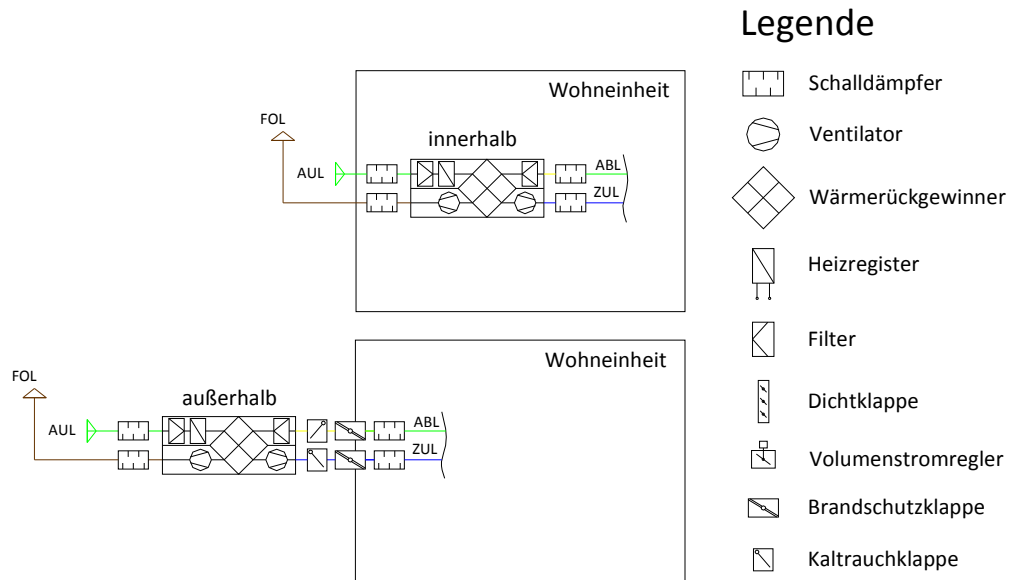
Wohneinheit

FOL

innerhalb

AUL

ABL

ZUL

Wohneinheit

FOL

außerhalb

AUL

ABL

ZUL

Legende

Schalldämpfer

Ventilator

Wärmerückgewinner

Heizregister

Filter

Dichtklappe

Volumenstromregler

Brandschutzklappe

Kaltrauchklappe